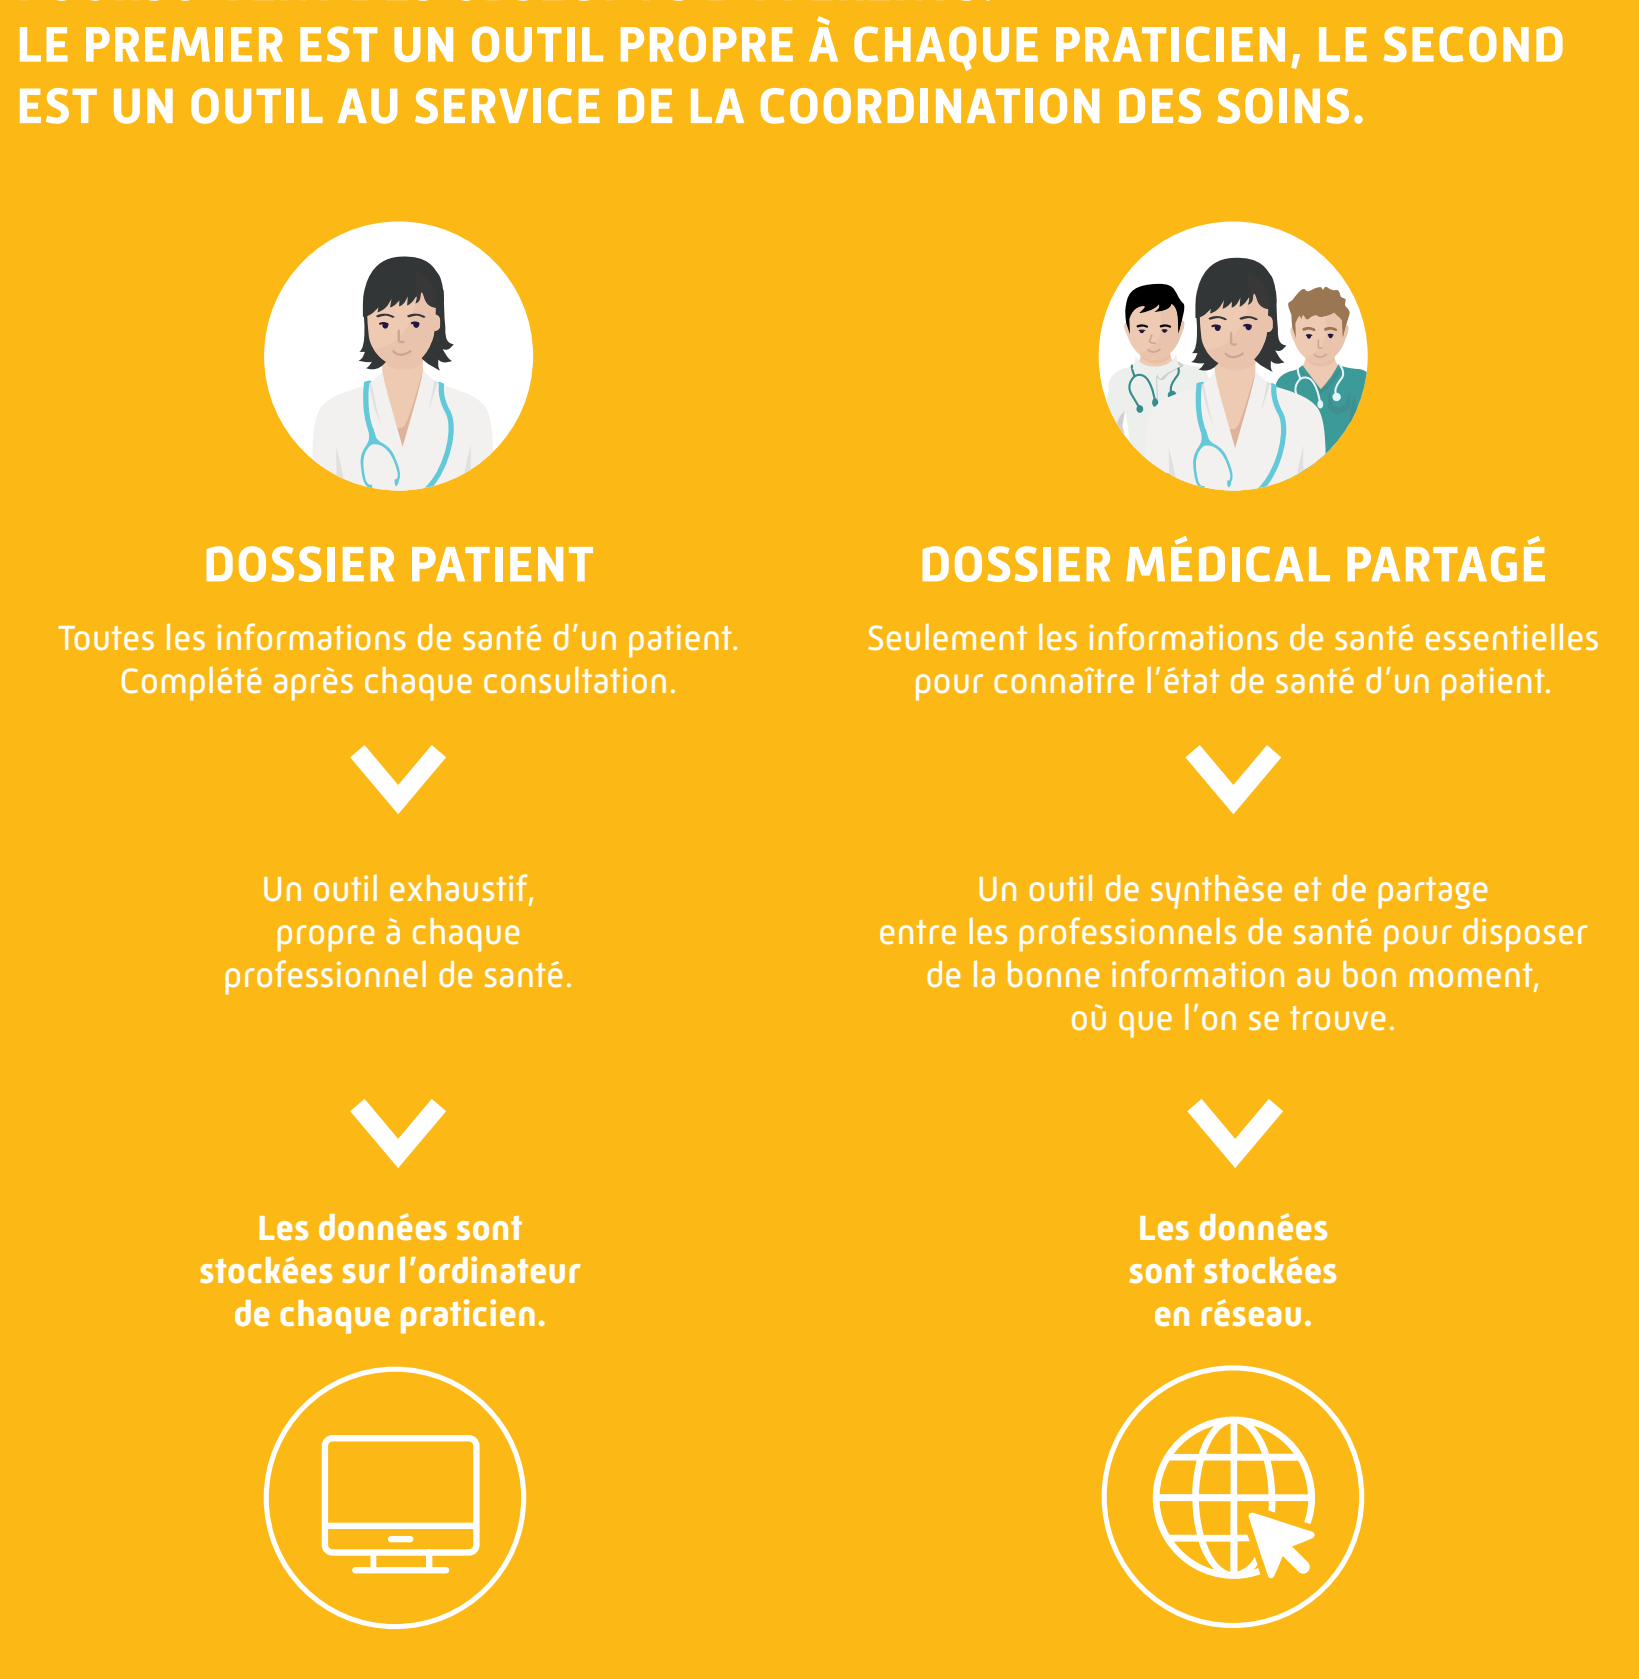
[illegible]
LE PREMIER EST UN OUTIL PROPRE À CHAQUE PRATICIEN, LE SECOND EST UN OUTIL AU SERVICE DE LA COORDINATION DES SOINS.

DOSSIER PATIENT

Toutes les informations de santé d'un patient. Complété après chaque consultation.

Un outil exhaustif, propre à chaque professionnel de santé.

Les données sont stockées sur l'ordinateur de chaque praticien.

DOSSIER MÉDICAL PARTAGÉ

Seulement les informations de santé essentielles pour connaître l'état de santé d'un patient.

Un outil de synthèse et de partage entre les professionnels de santé pour disposer de la bonne information au bon moment, où que l'on se trouve.

Les données sont stockées en réseau.